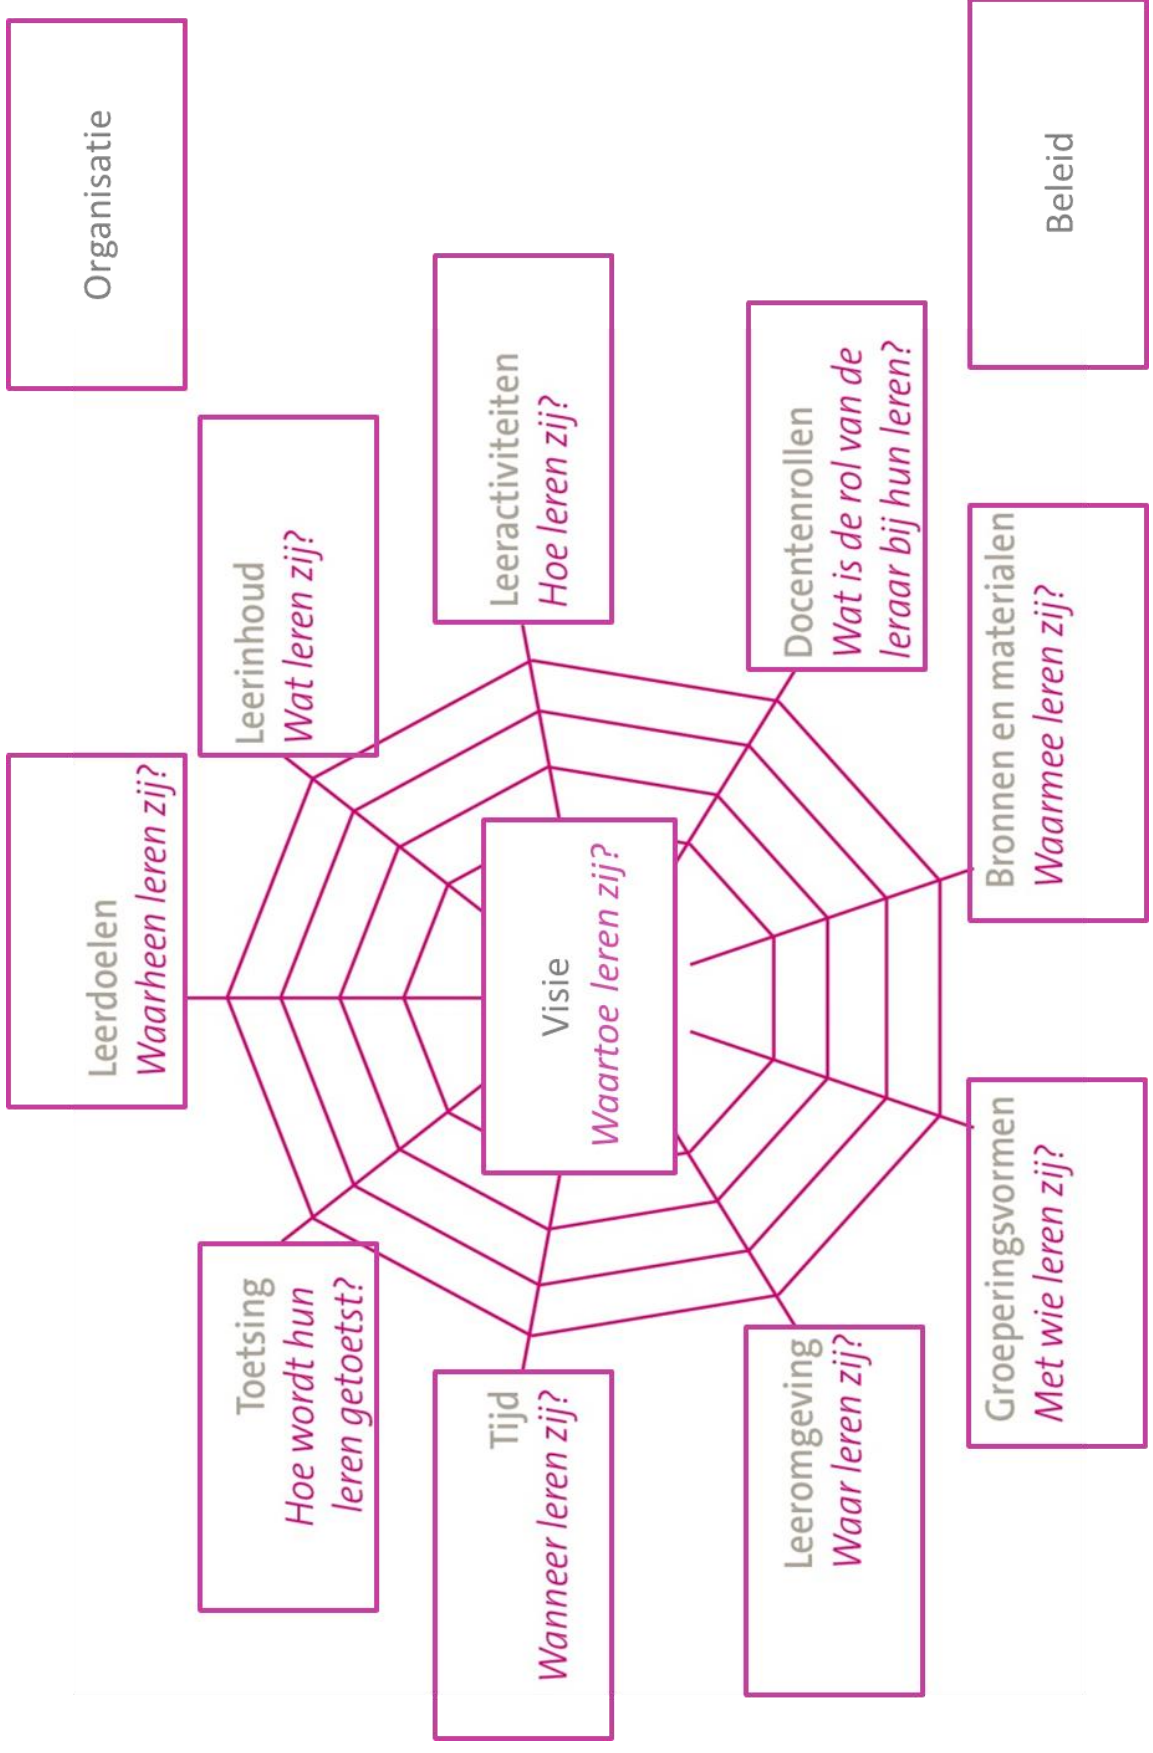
Organisatie

Beleid

Visie
Waartoe leren zij?

Leerdoelen
Waarheen leren zij?

Leerinhoud
Wat leren zij?

Leeractiviteiten
Hoe leren zij?

Docentenrollen
Wat is de rol van de leraar bij hun leren?

Bronnen en materialen
Waarmee leren zij?

Groeperingsvormen
Met wie leren zij?

Leeromgeving
Waar leren zij?

Tijd
Wanneer leren zij?

Toetsing
Hoe wordt hun leren getoetst?